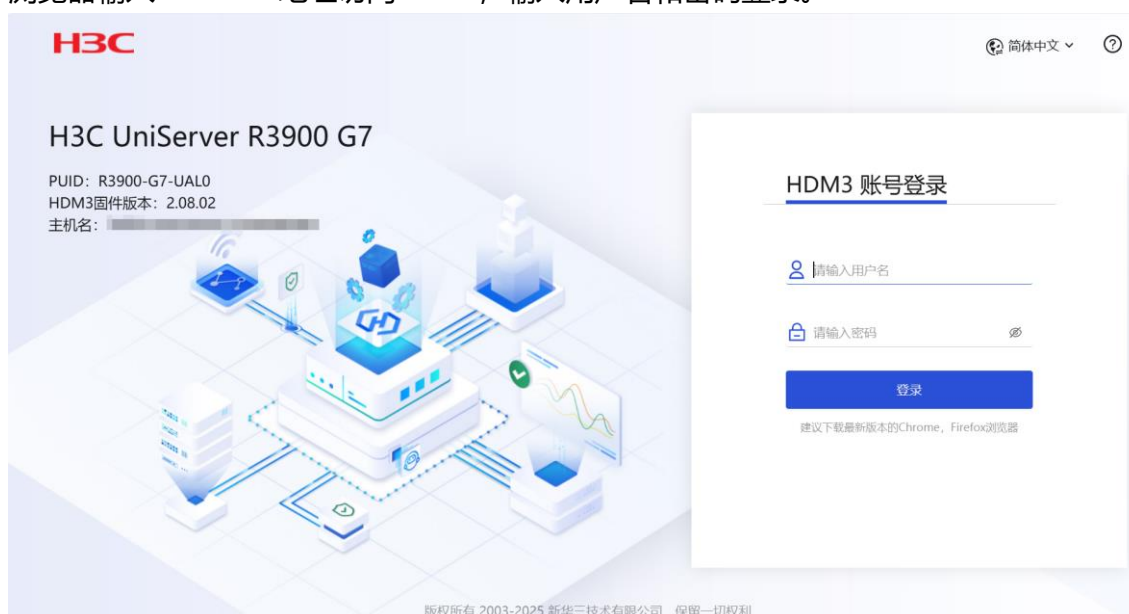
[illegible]

H3C

简体中文

H3C UniServer R3900 G7

PUID：R3900-G7-UAL0
HDM3固件版本：2.08.02
主机名：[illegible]

HDM3 账号登录

请输入用户名

请输入密码

登录

建议下载最新版本的Chrome，Firefox浏览器

版权所有 2003-2025 新华三技术有限公司 保留一切权利